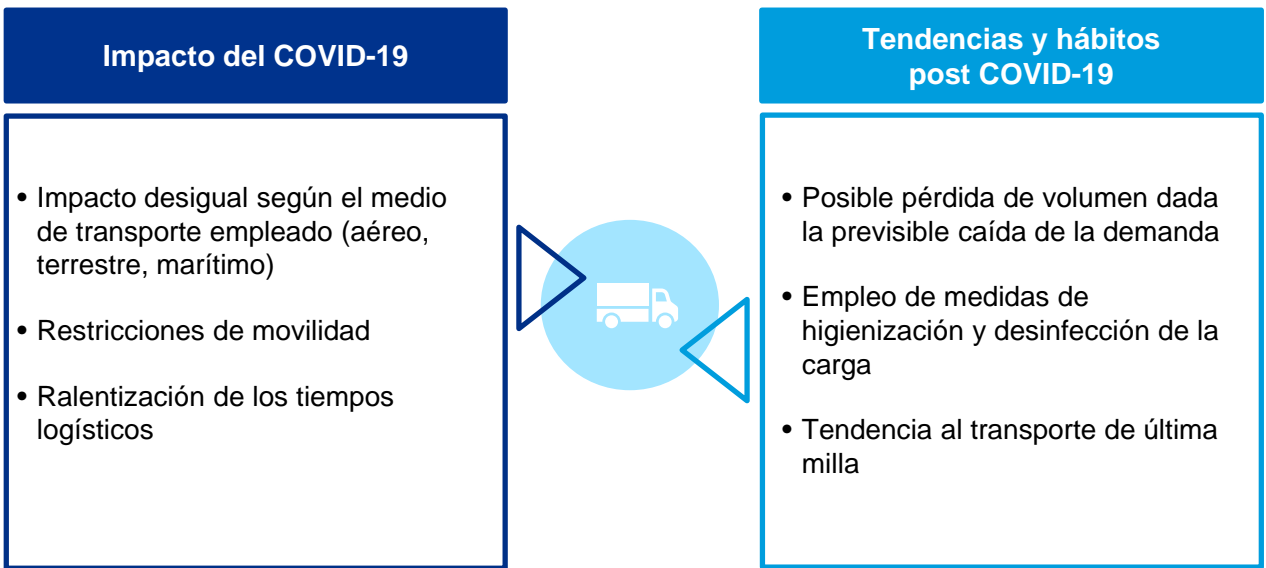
Impacto del COVID-19

• Impacto desigual según el medio de transporte empleado (aéreo, terrestre, marítimo)

• Restricciones de movilidad

• Ralentización de los tiempos logísticos

Tendencias y hábitos post COVID-19

• Posible pérdida de volumen dada la previsible caída de la demanda

• Empleo de medidas de higienización y desinfección de la carga

• Tendencia al transporte de última milla